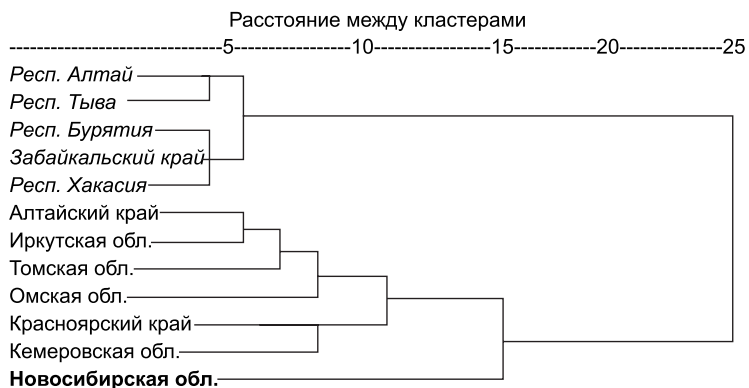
Расстояние между кластерами

--------------------------------5-----------------10------------------15-----------20----------------25

Респ. Алтай

Респ. Тыва

Респ. Бурятия

Забайкальский край

Респ. Хакасия

Алтайский край

Иркутская обл.

Томская обл.

Омская обл.

Красноярский край

Кемеровская обл.

**Новосибирская обл.**